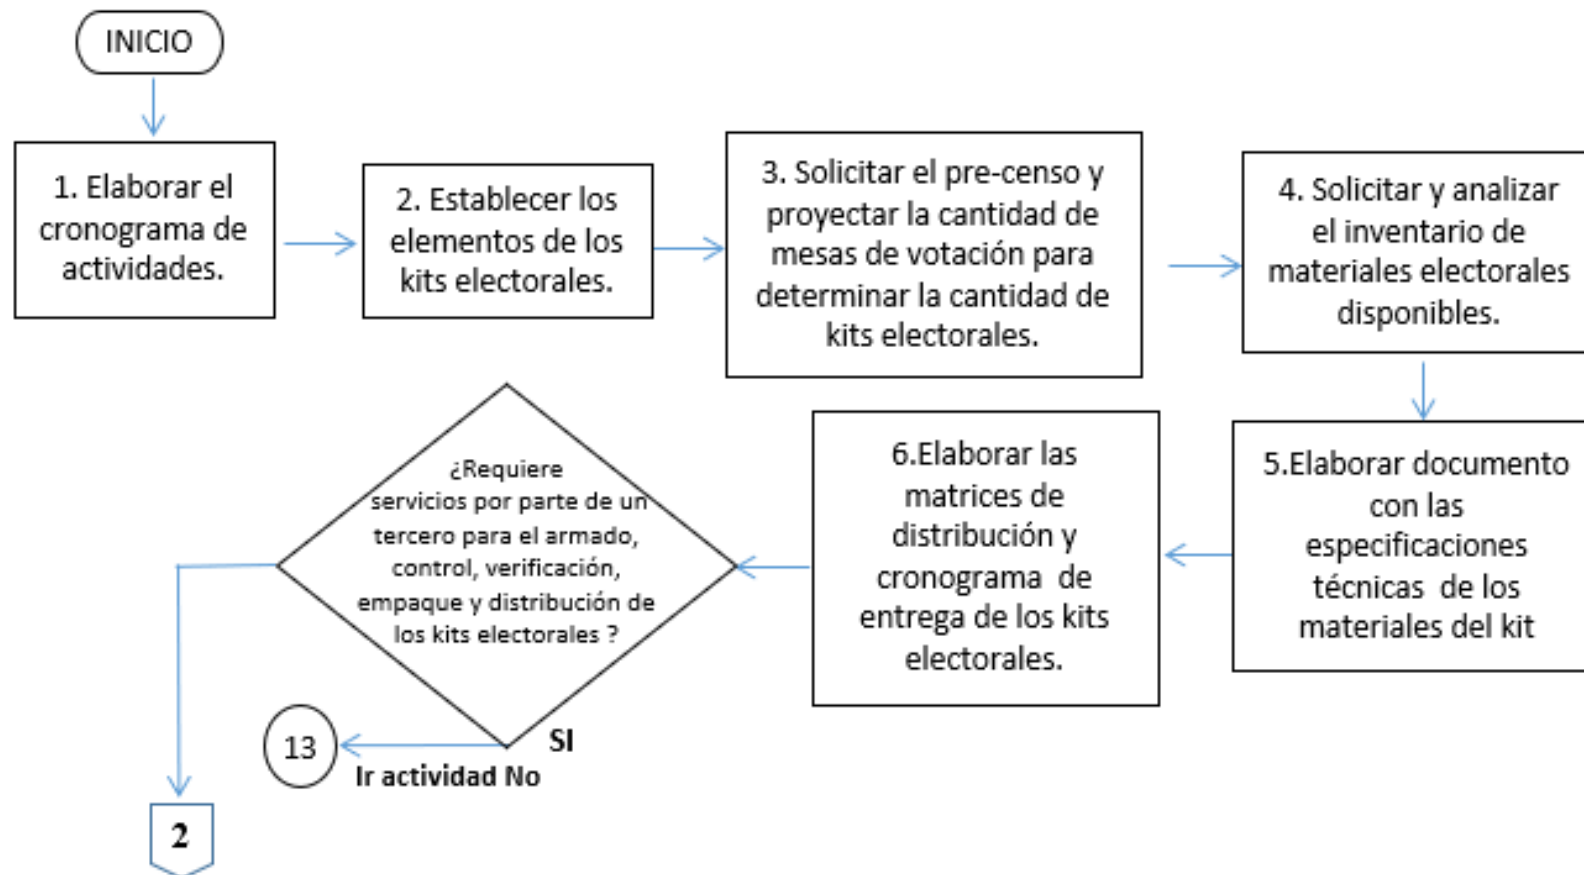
INICIO

1. Elaborar el cronograma de actividades.

2. Establecer los elementos de los kits electorales.

3. Solicitar el pre-censo y proyectar la cantidad de mesas de votación para determinar la cantidad de kits electorales.

4. Solicitar y analizar el inventario de materiales electorales disponibles.

5.Elaborar documento con las especificaciones técnicas de los materiales del kit

6.Elaborar las matrices de distribución y cronograma de entrega de los kits electorales.

¿Requiere servicios por parte de un tercero para el armado, control, verificación, empaque y distribución de los kits electorales ?

SI

13

Ir actividad No

2